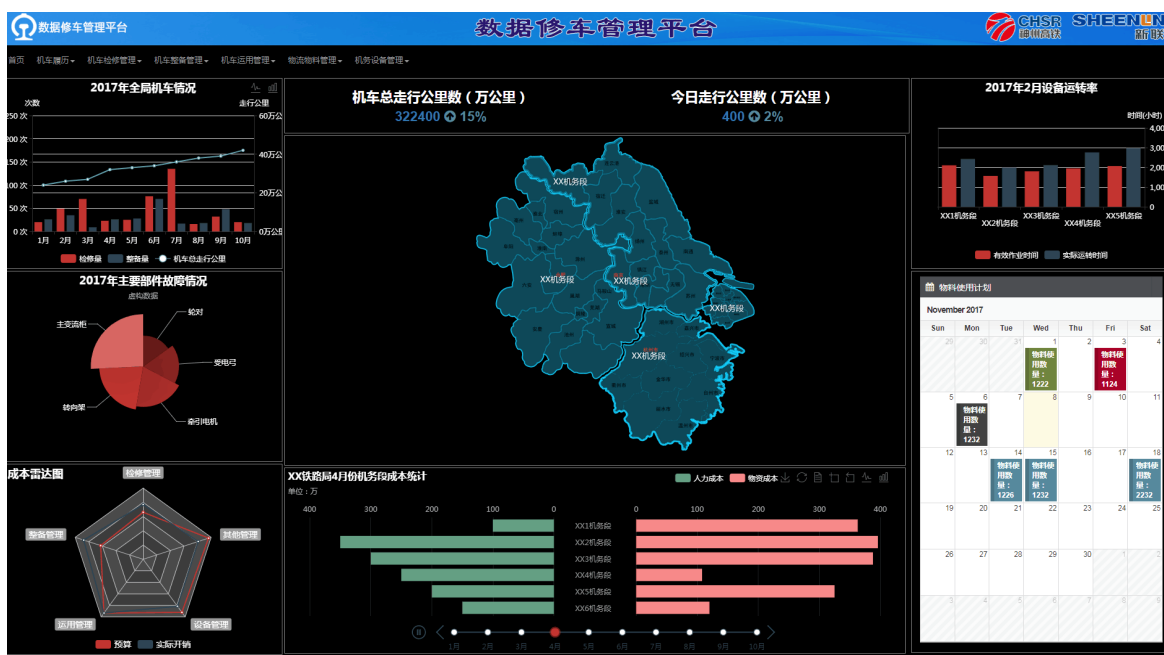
数据修车管理平台

数据修车管理平台

CHSR 神州高铁 SHEENLINE 新联

首页 机车履历 机车检修管理 机车整备管理 机车运用管理 物流物料管理 机务设备管理

2017年全局机车情况

次数 走行公里

250 次 200 次 150 次 100 次 50 次 0 次

60万公 40万公 20万公 0万公

1月 2月 3月 4月 5月 6月 7月 8月 9月 10月

检修量 整备量 机车总走行公里

机车总走行公里数（万公里）
322400 15%

今日走行公里数（万公里）
400 2%

2017年2月设备运转率

时间(小时)
4,00 3,00 2,00 1,00 0

XX1机务段 XX2机务段 XX3机务段 XX4机务段 XX5机务段

有效作业时间 实际运转时间

XX机务段
XX机务段
XX机务段
XX机务段
XX机务段

2017年主要部件故障情况
虚构数据

主变流柜 轮对 受电弓 转向架 牵引电机

物料使用计划

November 2017

| Sun | Mon | Tue | Wed | Thu | Fri | Sat |
|---|---|---|---|---|---|---|
| 29 | 30 | 31 | 1 物料使用数量：1222 | 2 | 3 物料使用数量：1124 | 4 |
| 5 | 6 物料使用数量：1232 | 7 | 8 | 9 | 10 | 11 |
| 12 | 13 | 14 物料使用数量：1226 | 15 物料使用数量：1232 | 16 | 17 物料使用数量：2232 | 18 |
| 19 | 20 | 21 | 22 | 23 | 24 | 25 |
| 26 | 27 | 28 | 29 | 30 | 1 | 2 |
| 3 | 4 | 5 | 6 | 7 | 8 | 9 |

成本雷达图

检修管理 整备管理 其他管理 运用管理 设备管理

预算 实际开销

XX铁路局4月份机务段成本统计
单位：万

人力成本 物资成本

400 300 200 100 0 0 100 200 300 400

XX1机务段 XX2机务段 XX3机务段 XX4机务段 XX5机务段 XX6机务段

1月 2月 3月 4月 5月 6月 7月 8月 9月 10月